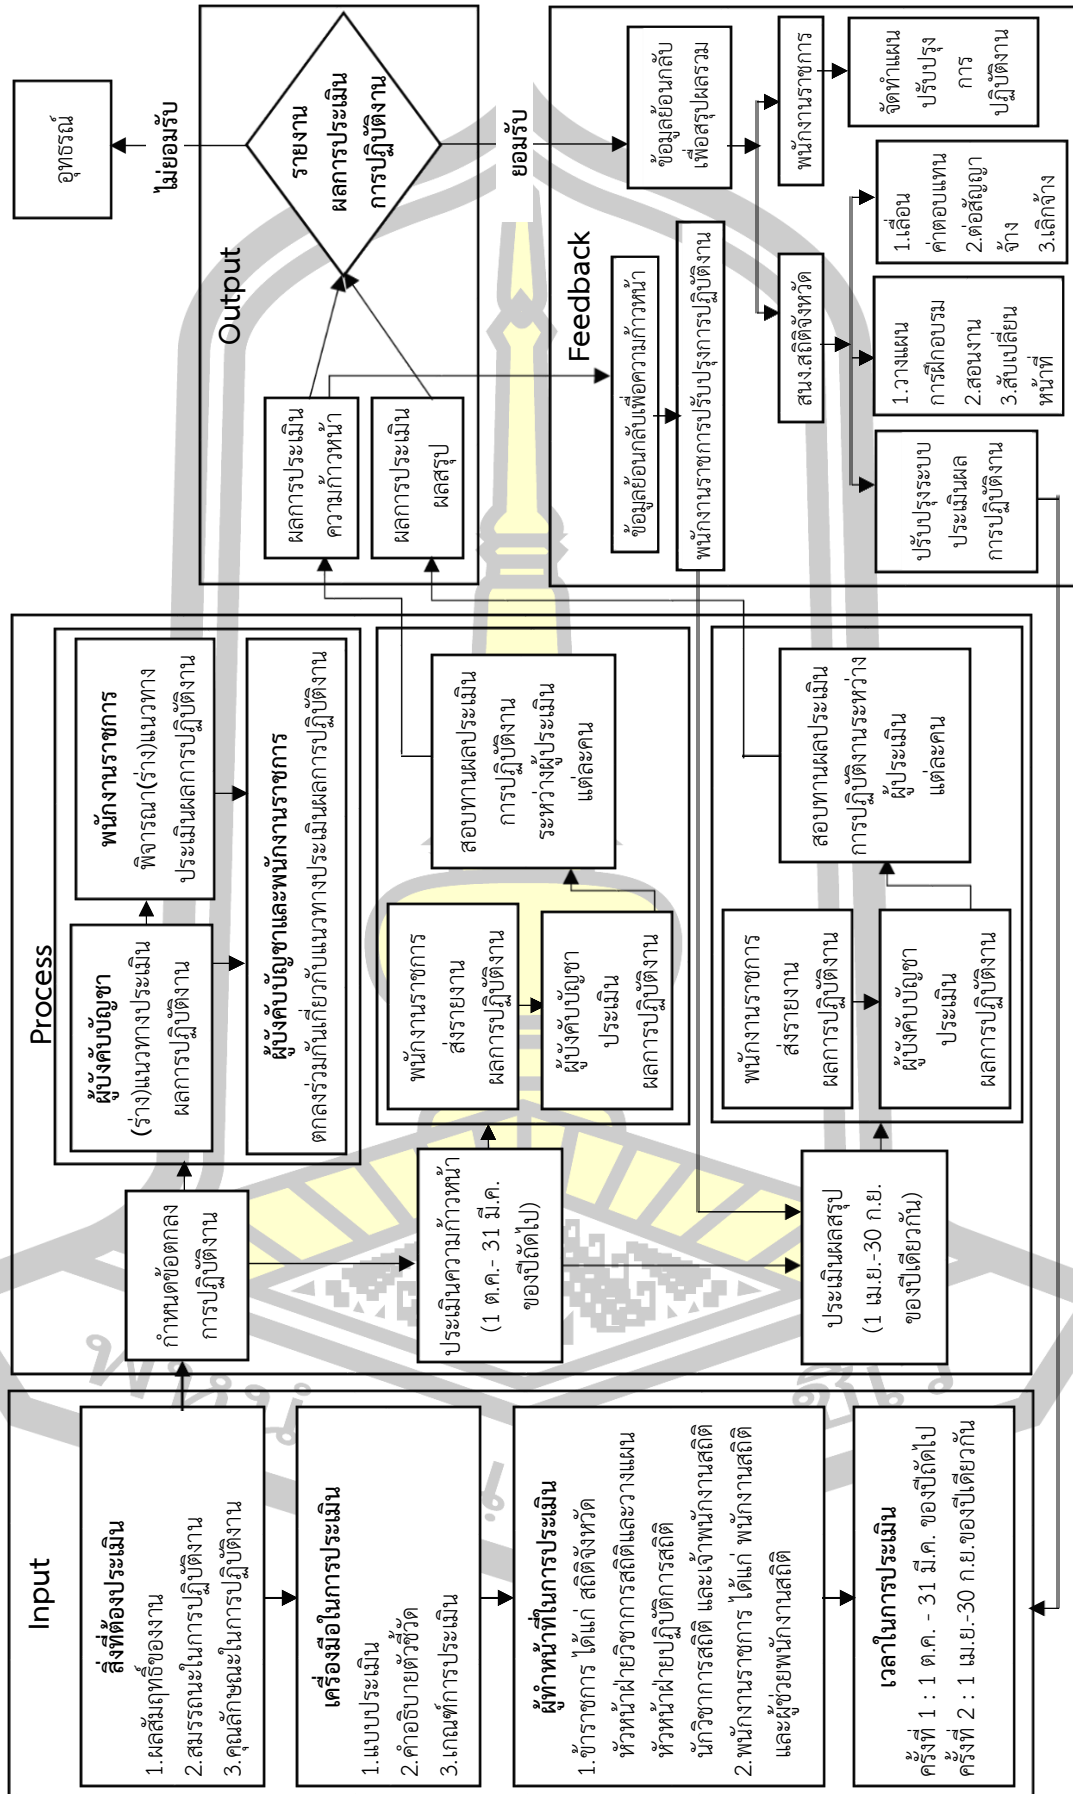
Input

สิ่งที่ต้องประเมิน
1.ผลสัมฤทธิ์ของงาน
2.สมรรถนะในการปฏิบัติงาน
3.คุณลักษณะในการปฏิบัติงาน

เครื่องมือในการประเมิน
1.แบบประเมิน
2.คำอธิบายตัวชี้วัด
3.เกณฑ์การประเมิน

ผู้ทำหน้าที่ในการประเมิน
1.ข้าราชการ ได้แก่ สถิติจังหวัด หัวหน้าฝ่ายวิชาการสถิติและวางแผน หัวหน้าฝ่ายปฏิบัติการสถิติ นักวิชาการสถิติ และเจ้าพนักงานสถิติ
2.พนักงานราชการ ได้แก่ พนักงานสถิติ และผู้ช่วยพนักงานสถิติ

เวลาในการประเมิน
ครั้งที่ 1 : 1 ต.ค. - 31 มี.ค. ของปีถัดไป
ครั้งที่ 2 : 1 เม.ย.-30 ก.ย.ของปีเดียวกัน

Process

กำหนดข้อตกลงการปฏิบัติงาน

ผู้บังคับบัญชา
(ร่าง)แนวทางประเมินผลการปฏิบัติงาน

พนักงานราชการ
พิจารณา(ร่าง)แนวทางประเมินผลการปฏิบัติงาน

ผู้บังคับบัญชาและพนักงานราชการ
ตกลงร่วมกันเกี่ยวกับแนวทางประเมินผลการปฏิบัติงาน

ประเมินความก้าวหน้า
(1 ต.ค.- 31 มี.ค. ของปีถัดไป)

พนักงานราชการส่งรายงานผลการปฏิบัติงาน

ผู้บังคับบัญชาประเมินผลการปฏิบัติงาน

สอบทานผลประเมินการปฏิบัติงานระหว่างผู้ประเมินแต่ละคน

ประเมินผลสรุป
(1 เม.ย.-30 ก.ย. ของปีเดียวกัน)

พนักงานราชการส่งรายงานผลการปฏิบัติงาน

ผู้บังคับบัญชาประเมินผลการปฏิบัติงาน

สอบทานผลประเมินการปฏิบัติงานระหว่างผู้ประเมินแต่ละคน

Output

ผลการประเมินความก้าวหน้า

ผลการประเมินผลสรุป

รายงานผลการประเมินการปฏิบัติงาน

ไม่ยอมรับ

อุทธรณ์

ยอมรับ

Feedback

ข้อมูลย้อนกลับเพื่อความก้าวหน้า

พนักงานราชการปรับปรุงการปฏิบัติงาน

ข้อมูลย้อนกลับเพื่อสรุปผลรวม

พนักงานราชการ

จัดทำแผนปรับปรุงการปฏิบัติงาน

สนง.สถิติจังหวัด

1.เลื่อนค่าตอบแทน
2.ต่อสัญญาจ้าง
3.เลิกจ้าง

1.วางแผนการฝึกอบรม
2.สอนงาน
3.สับเปลี่ยนหน้าที่

ปรับปรุงระบบประเมินผลการปฏิบัติงาน